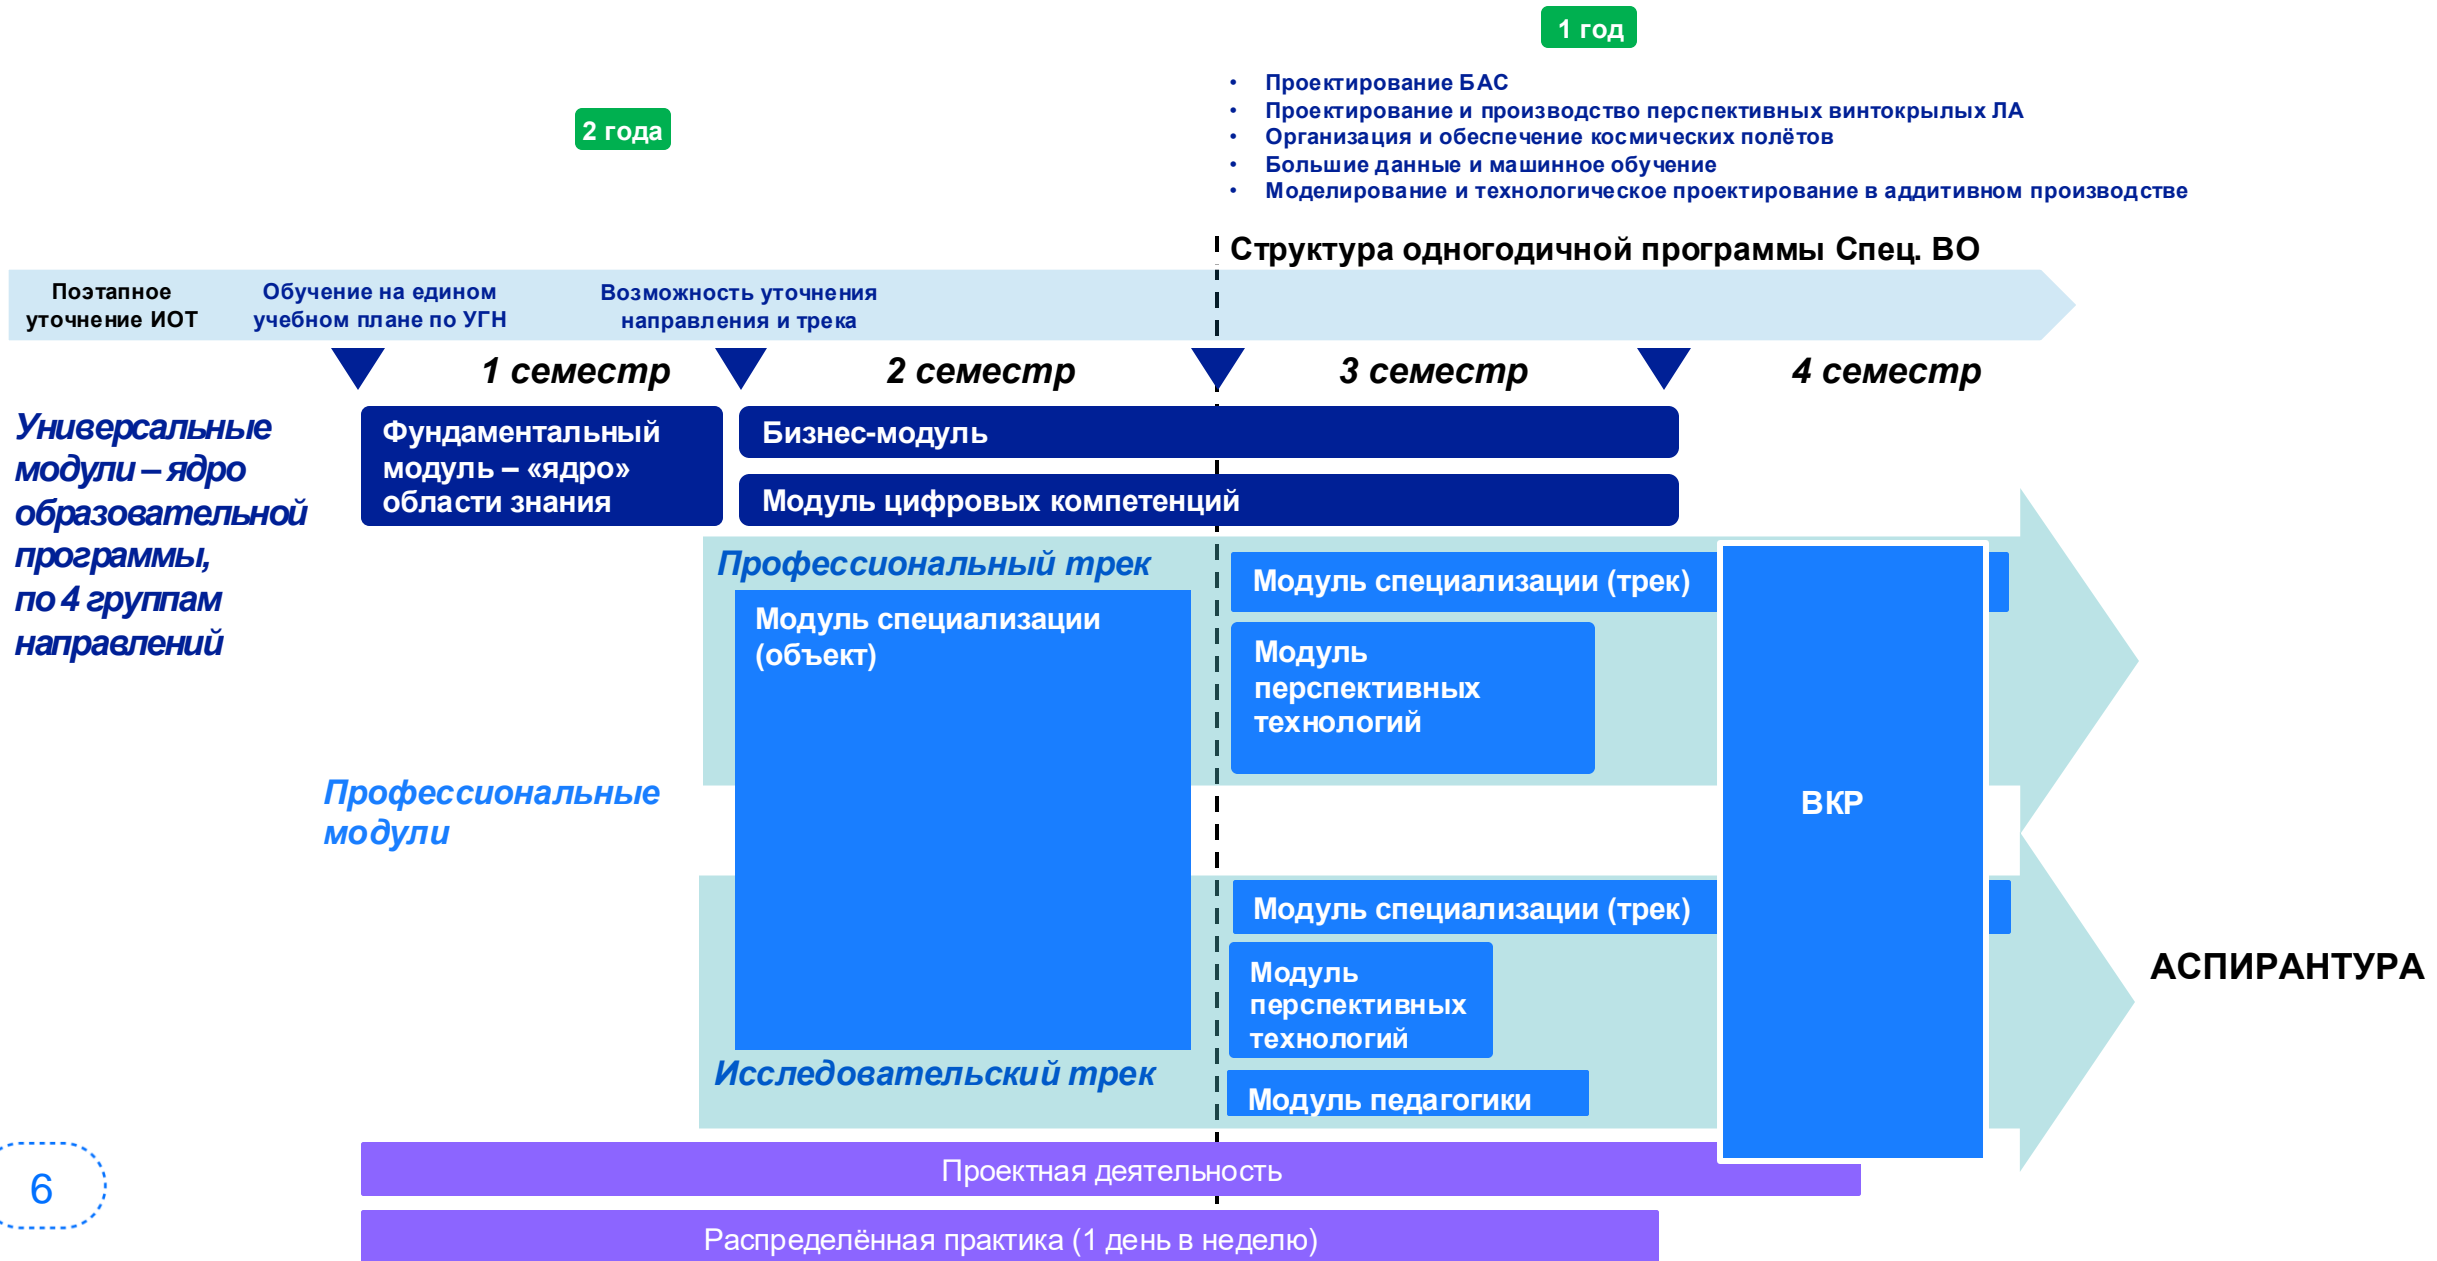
1 год

2 года

• Проектирование БАС
• Проектирование и производство перспективных винтокрылых ЛА
• Организация и обеспечение космических полётов
• Большие данные и машинное обучение
• Моделирование и технологическое проектирование в аддитивном производстве

Структура одногодичной программы Спец. ВО

Поэтапное уточнение ИОТ

Обучение на едином учебном плане по УГН

Возможность уточнения направления и трека

1 семестр

2 семестр

3 семестр

4 семестр

Универсальные модули – ядро образовательной программы, по 4 группам направлений

Фундаментальный модуль – «ядро» области знания

Бизнес-модуль

Модуль цифровых компетенций

Профессиональный трек

Модуль специализации (объект)

Модуль специализации (трек)

Модуль перспективных технологий

Профессиональные модули

ВКР

Модуль специализации (трек)

Модуль перспективных технологий

Исследовательский трек

Модуль педагогики

АСПИРАНТУРА

6

Проектная деятельность

Распределённая практика (1 день в неделю)